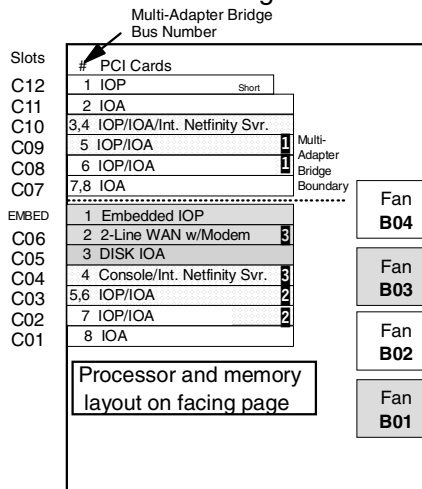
Multi-Adapter Bridge Bus Number

Slots

| Slots | # | PCI Cards |
|---|---|---|
| C12 | 1 | IOP Short |
| C11 | 2 | IOA |
| C10 | 3,4 | IOP/IOA/Int. Netfinity Svr. |
| C09 | 5 | IOP/IOA 1 |
| C08 | 6 | IOP/IOA 1 |
| C07 | 7,8 | IOA |
| EMBED | 1 | Embedded IOP |
| C06 | 2 | 2-Line WAN w/Modem 3 |
| C05 | 3 | DISK IOA |
| C04 | 4 | Console/Int. Netfinity Svr. 3 |
| C03 | 5,6 | IOP/IOA 2 |
| C02 | 7 | IOP/IOA 2 |
| C01 | 8 | IOA |

Multi-Adapter Bridge Boundary

Fan B04

Fan B03

Fan B02

Fan B01

Processor and memory layout on facing page